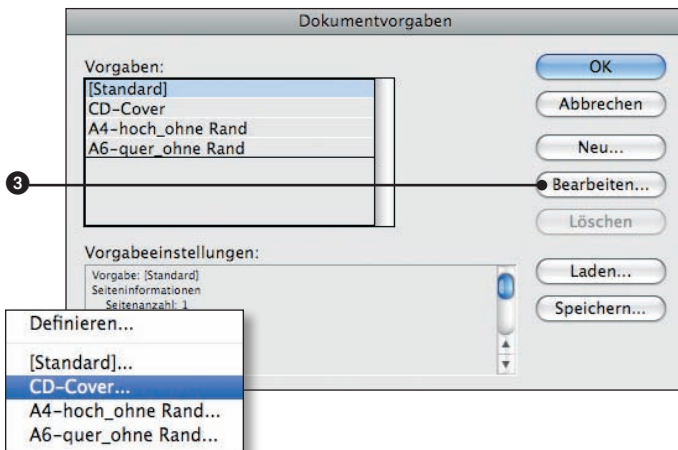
Dokumentvorgaben

Vorgaben:
[Standard]
CD-Cover
A4-hoch_ohne Rand
A6-quer_ohne Rand

OK
Abbrechen
Neu...
Bearbeiten...
Löschen

3

Vorgabeeinstellungen:
Vorgabe: [Standard]
Seiteninformationen
Seitenanzahl: 1

Laden...
Speichern...

Definieren...
[Standard]...
CD-Cover...
A4-hoch_ohne Rand...
A6-quer_ohne Rand...